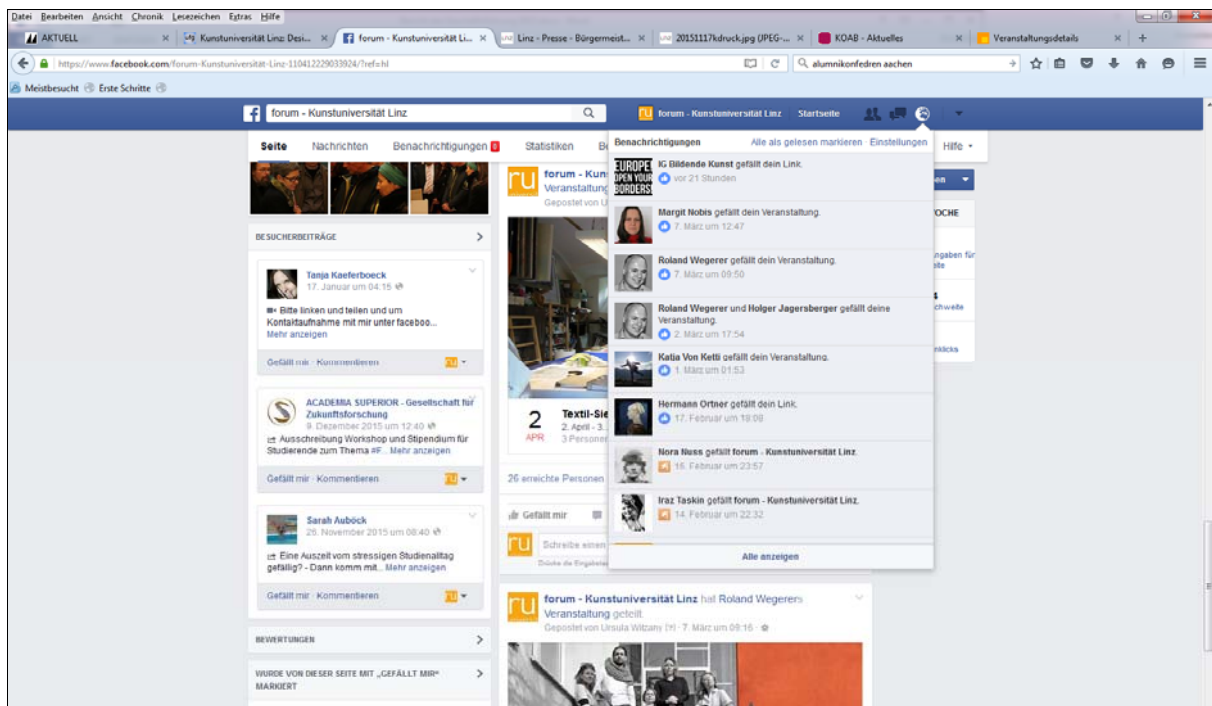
Datei Bearbeiten Ansicht Chronik Lesezeichen Extras Hilfe

AKTUELL | Kunstuniversität Linz: Desi... | forum - Kunstuniversität Li... | Linz - Presse - Bürgermeist... | 20151117kdruck.jpg (JPEG-... | KOAB - Aktuelles | Veranstaltungsdetails | +

https://www.facebook.com/forum-Kunstuniversität-Linz-110412229033924/?ref=hl

alumnikonfedren aachen

Meistbesucht Erste Schritte

forum - Kunstuniversität Linz

forum - Kunstuniversität Linz Startseite

Seite Nachrichten Benachrichtigungen 8 Statistiken Hilfe

BESUCHERBEITRÄGE

Tanja Kaeferboeck
17. Januar um 04:15
Bitte linken und teilen und um Kontaktaufnahme mit mir unter faceboo...
Mehr anzeigen

Gefällt mir · Kommentieren

ACADEMIA SUPERIOR - Gesellschaft für Zukunftsforschung
9. Dezember 2015 um 12:40
Ausschreibung Workshop und Stipendium für Studierende zum Thema #F... Mehr anzeigen

Gefällt mir · Kommentieren

Sarah Auböck
26. November 2015 um 08:40
Eine Auszeit vom stressigen Studienalltag gefällig? - Dann komm mit... Mehr anzeigen

Gefällt mir · Kommentieren

BEWERTUNGEN

WURDE VON DIESER SEITE MIT „GEFÄLLT MIR" MARKIERT

forum - Kuns
Veranstaltung
Gepostet von U

2
APR
Textil-Sie
2. April - 3.
3 Personen

26 erreichte Personen

Gefällt mir

Schreibe einen

Benachrichtigungen Alle als gelesen markieren Einstellungen

IG Bildende Kunst gefällt dein Link.
vor 21 Stunden

Margit Nobis gefällt dein Veranstaltung.
7. März um 12:47

Roland Wegerer gefällt dein Veranstaltung.
7. März um 09:50

Roland Wegerer und Holger Jagersberger gefällt deine Veranstaltung.
2. März um 17:54

Katia Von Ketti gefällt dein Veranstaltung.
1. März um 01:53

Hermann Ortner gefällt dein Link.
17. Februar um 19:08

Nora Nuss gefällt forum - Kunstuniversität Linz.
16. Februar um 23:57

Iraz Taskin gefällt forum - Kunstuniversität Linz.
14. Februar um 22:32

Alle anzeigen

forum - Kunstuniversität Linz hat Roland Wegerers Veranstaltung geteilt.
Gepostet von Ursula Witzany (?) · 7. März um 09:16